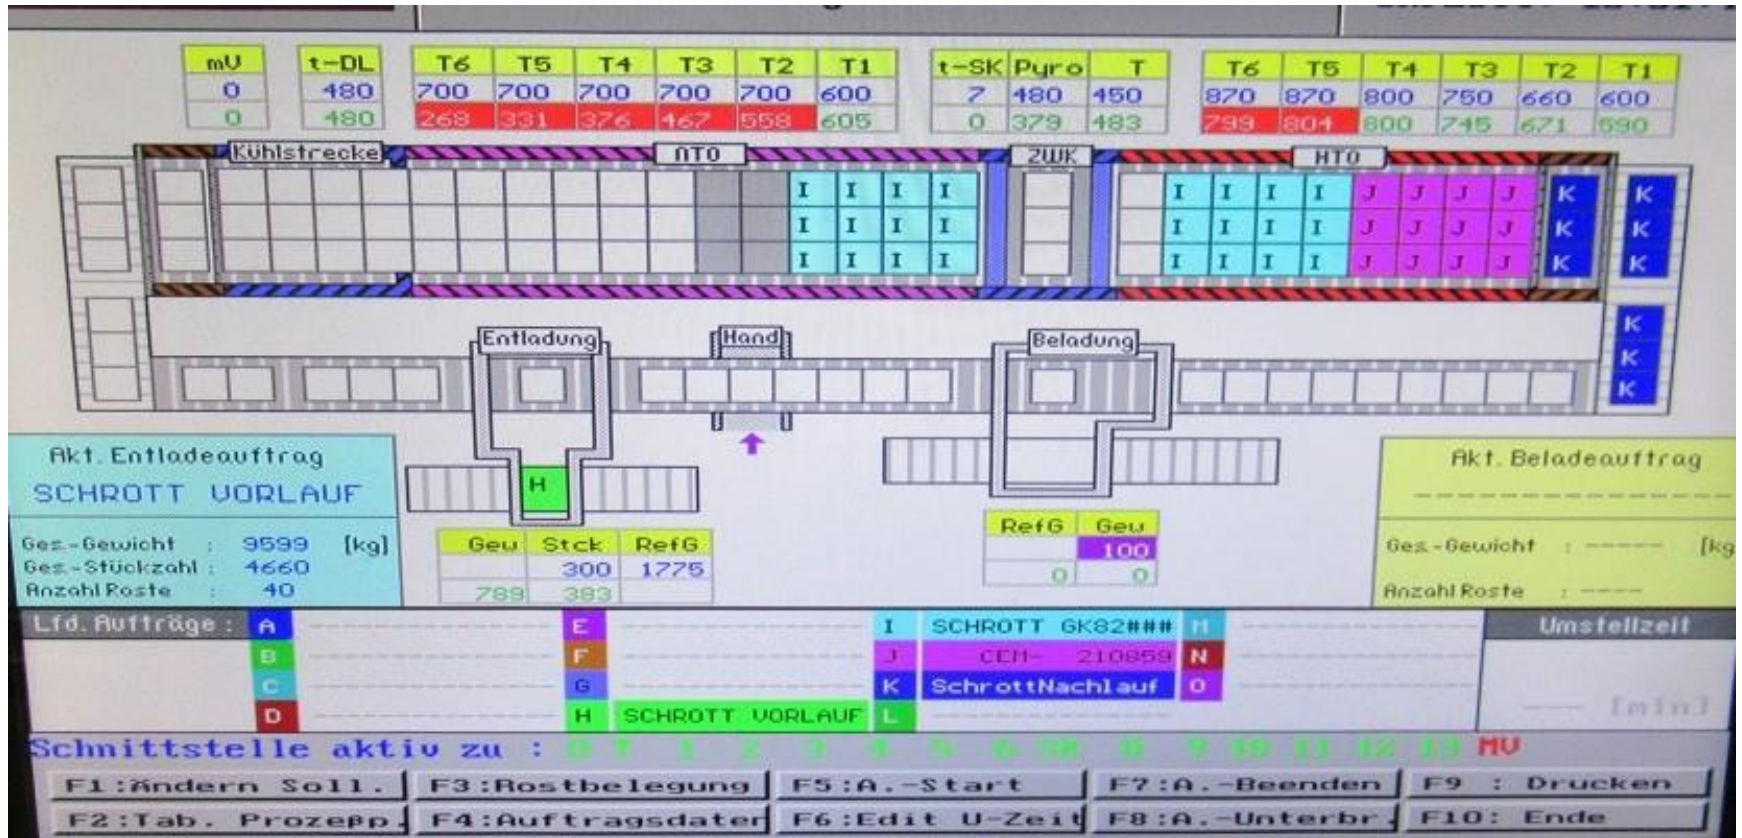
| mV | t-DL |
|---|---|
| 0 | 480 |
| 0 | 480 |

| T6 | T5 | T4 | T3 | T2 | T1 |
|---|---|---|---|---|---|
| 700 | 700 | 700 | 700 | 700 | 600 |
| 268 | 331 | 376 | 467 | 558 | 605 |

| t-SK | Pyro | T |
|---|---|---|
| 7 | 480 | 450 |
| 0 | 379 | 483 |

| T6 | T5 | T4 | T3 | T2 | T1 |
|---|---|---|---|---|---|
| 870 | 870 | 800 | 750 | 660 | 600 |
| 799 | 804 | 800 | 745 | 671 | 590 |

Kühlstrecke

ATO

ZWK

HTO

I I I I
I I I I
I I I I

I I I I J J J J K K
I I I I J J J J K K
I I I I J J J J K K

K
K
K

Entladung

Hand

Beladung

H

Akt. Entladeauftrag
SCHROTT VORLAUF

Ges.-Gewicht : 9599 [kg]
Ges.-Stückzahl : 4660
Anzahl Roste : 40

| Gew | Stck | RefG |
|---|---|---|
| | 300 | 1775 |
| 789 | 383 | |

| RefG | Gew |
|---|---|
| | 100 |
| 0 | 0 |

Akt. Beladeauftrag
---------------

Ges.-Gewicht : ------ [kg

Anzahl Roste : ----

Lfd. Aufträge : A
B
C
D
E
F
G
H SCHROTT VORLAUF
I SCHROTT GK82###
J CEM- 210859
K SchrottNachlauf
L
M
N
O

Umstellzeit
---- [min]

Schnittstelle aktiv zu : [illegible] MV

F1:Ändern Soll. | F3:Rostbelegung | F5:A.-Start | F7:A.-Beenden | F9 : Drucken
F2:Tab. Prozeßp | F4:Auftragsdaten | F6:Edit U-Zeit | F8:A.-Unterbr | F10: Ende